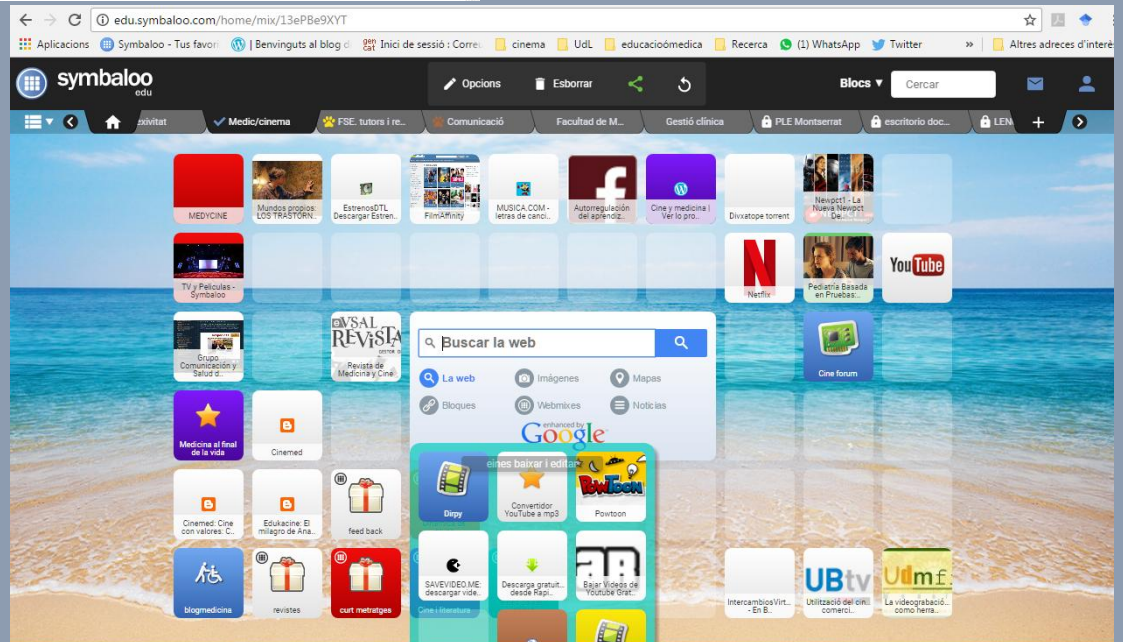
edu.symbaloo.com/home/mix/13ePBe9XYT

Aplicacions | Symbaloo - Tus favori | Benvinguts al blog d | Inici de sessió : Correu | cinema | UdL | educacioómedica | Recerca | (1) WhatsApp | Twitter | » | Altres adreces d'interès

symbaloo edu

Opcions | Esborrar

Blocs ▾ | Cercar

exivitat | Medic/cinema | FSE. tutors i re... | Comunicació | Facultat de M... | Gestió clínica | PLE Montserrat | escritorio doc... | LEN

MEDYCINE

Mundos propios: LOS TRASTORN...

EstrenosDTL Descargar Estren...

FilmAffinity

MUSICA.COM - letras de canci...

Autorregulación del aprendiz...

Cine y medicina | Ver lo pro...

Divxatope torrent

Newpct1 - La Nueva Newpct De...

TV y Peliculas - Symbaloo

Netflix

Pediatría Basada en Pruebas:...

YouTube

Grupo Comunicación y Salud d...

Revista de Medicina y Cine

Buscar la web

La web | Imágenes | Mapas

Bloques | Webmixes | Noticias

enhanced by Google

Cine forum

Medicina al final de la vida

Cinemed

eines baixar i editar

Dirpy

Convertidor YouTube a mp3

Powtoon

Cinemed: Cine con valores: C...

Edukacine: El milagro de Ana...

feed back

SAVEVIDEO.ME: descargar vide...

Descarga gratuit... desde Rapi...

Bajar Videos de Youtube Grat...

blogmedicina

revistes

curt metratges

Cine i literature

IntercambiosVirt... - En B...

UBtv Utilització del cin... comerci...

Udmf La videograbació... como herra...